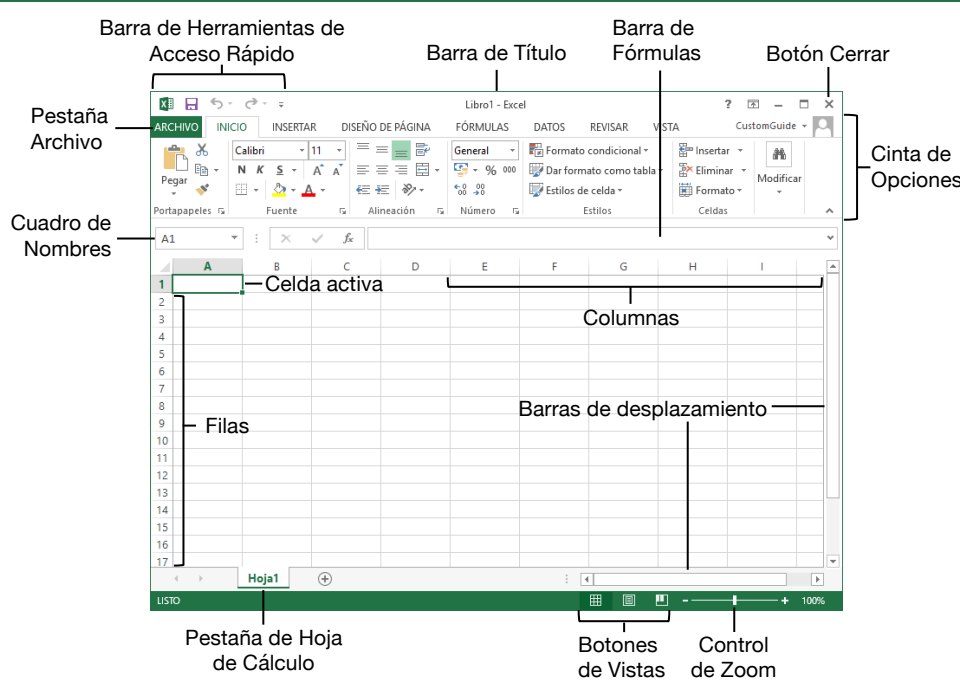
Barra de Herramientas de Acceso Rápido

Barra de Título

Barra de Fórmulas

Botón Cerrar

Pestaña Archivo

Cinta de Opciones

Cuadro de Nombres

Libro1 - Excel

? — ✕

ARCHIVO INICIO INSERTAR DISEÑO DE PÁGINA FÓRMULAS DATOS REVISAR VISTA CustomGuide

Pegar

Calibri 11

N K S A A

General

% 000

Formato condicional

Dar formato como tabla

Estilos de celda

Insertar

Eliminar

Formato

Modificar

Portapapeles Fuente Alineación Número Estilos Celdas

A1

$f_x$

A B C D E F G H I

1 2 3 4 5 6 7 8 9 10 11 12 13 14 15 16 17

Celda activa

Columnas

Filas

Barras de desplazamiento

Hoja1

LISTO

100%

Pestaña de Hoja de Cálculo

Botones de Vistas

Control de Zoom